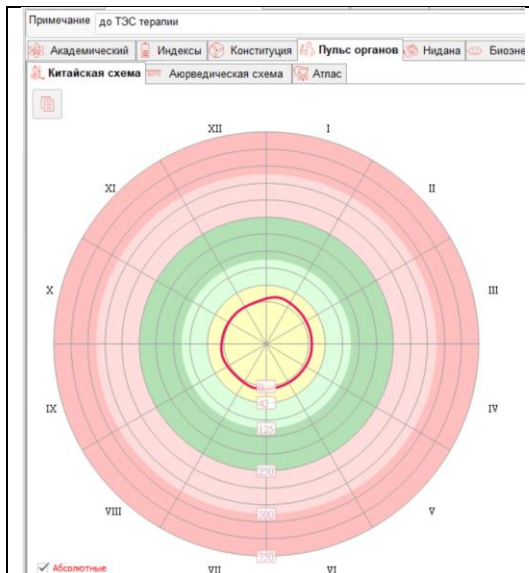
Примечание до ТЭС терапии

Академический Индексы Конституция Пульс органов Нидана Биоэне

Китайская схема Аюрведическая схема Атлас

XII
I
II
III
IV
V
VI
VII
VIII
IX
X
XI

0
42
125
220
300
350

Абсолютные